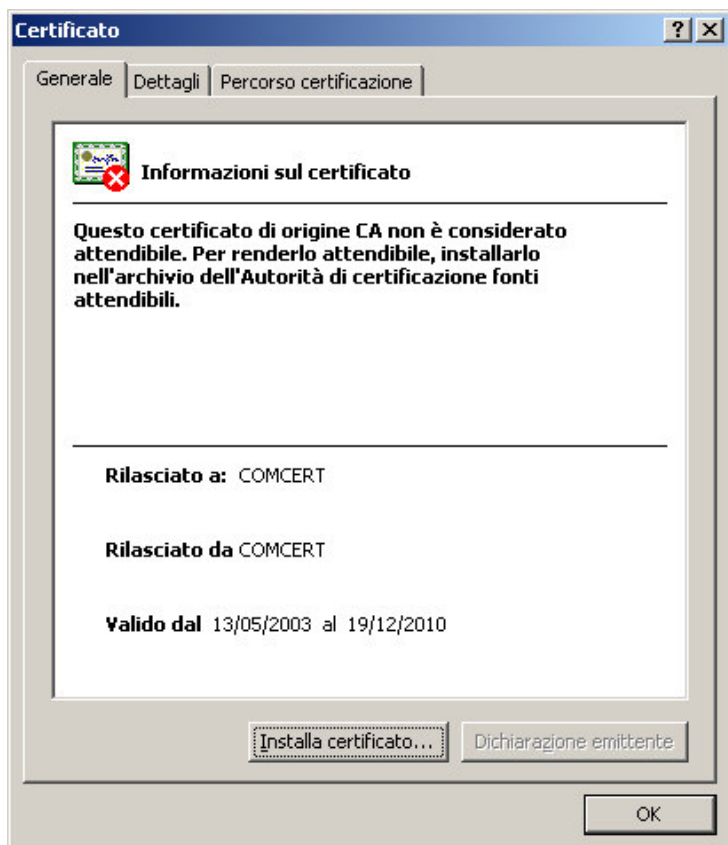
Certificato

?

X

Generale

Dettagli

Percorso certificazione

Informazioni sul certificato

Questo certificato di origine CA non è considerato attendibile. Per renderlo attendibile, installarlo nell'archivio dell'Autorità di certificazione fonti attendibili.

Rilasciato a: COMCERT

Rilasciato da COMCERT

Valido dal 13/05/2003 al 19/12/2010

Installa certificato...

Dichiarazione emittente

OK